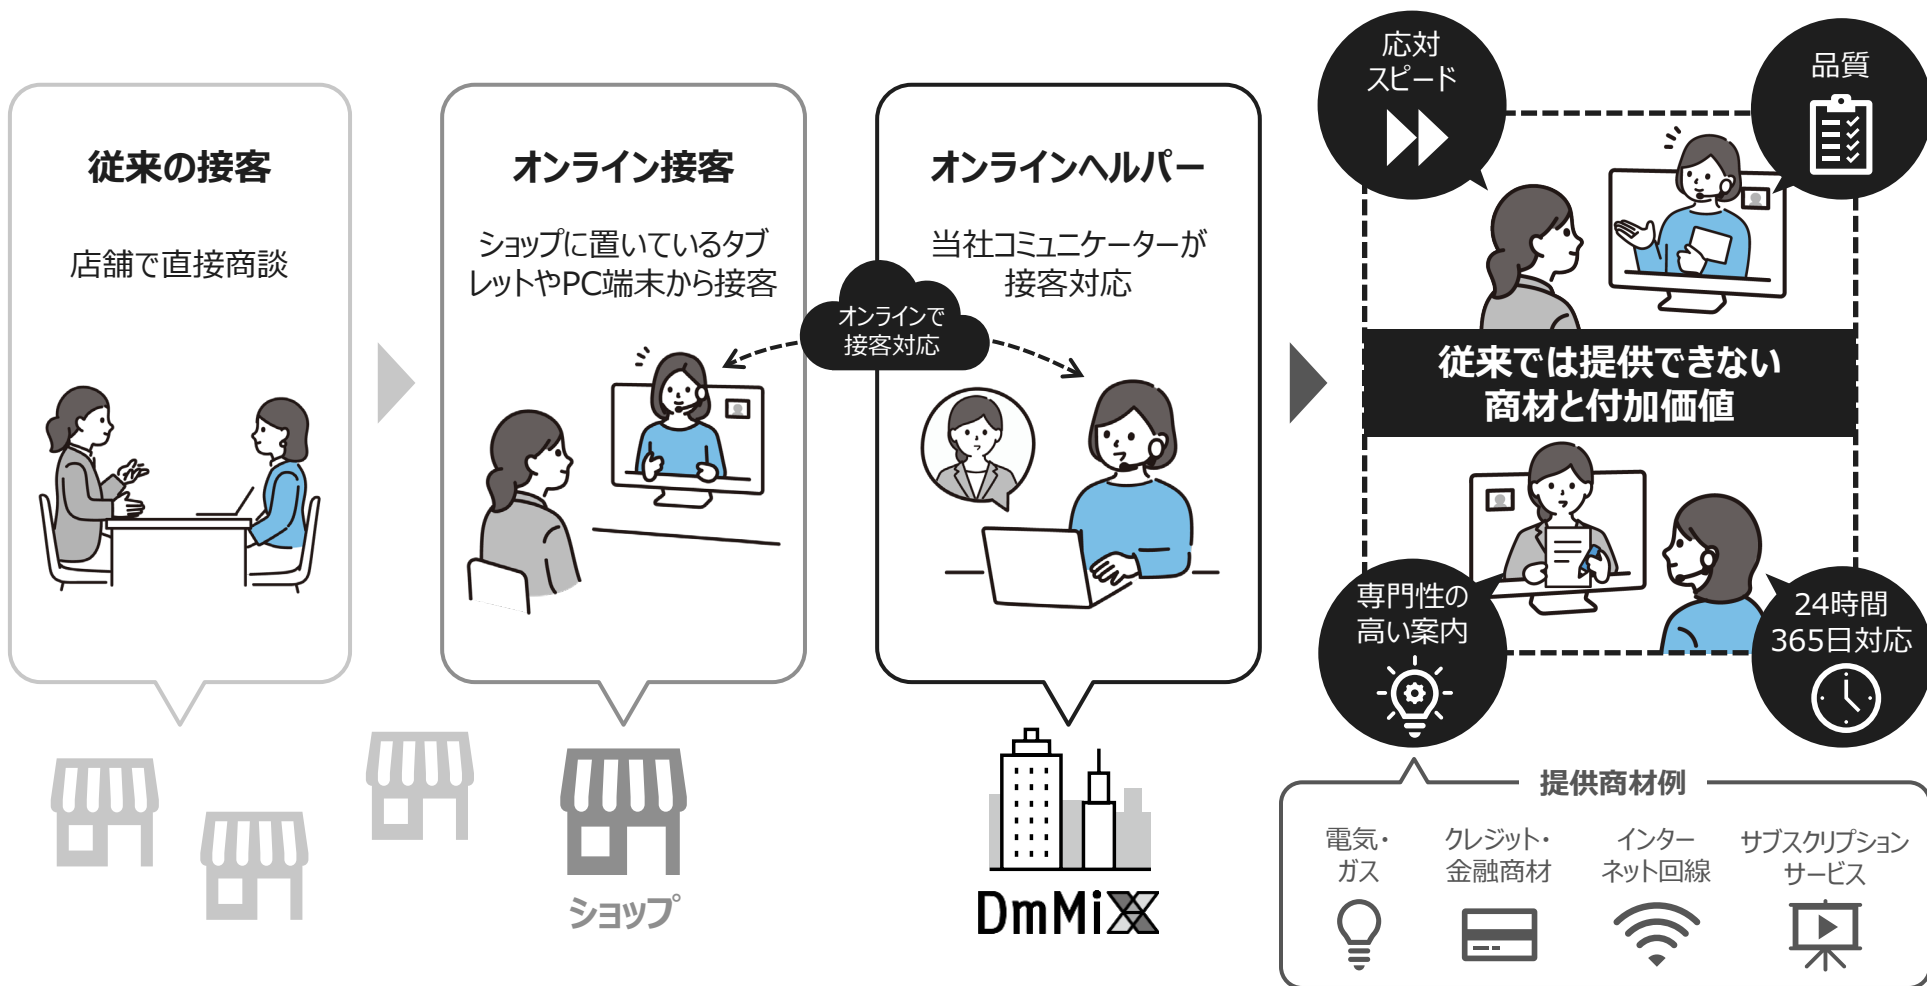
従来の接客

店舗で直接商談

オンライン接客

ショップに置いているタブレットやPC端末から接客

ショップ

オンラインで接客対応

オンラインヘルパー

当社コミュニケーターが接客対応

DmMiX

応対スピード

品質

従来では提供できない商材と付加価値

専門性の高い案内

24時間365日対応

提供商材例

電気・ガス

クレジット・金融商材

インターネット回線

サブスクリプションサービス